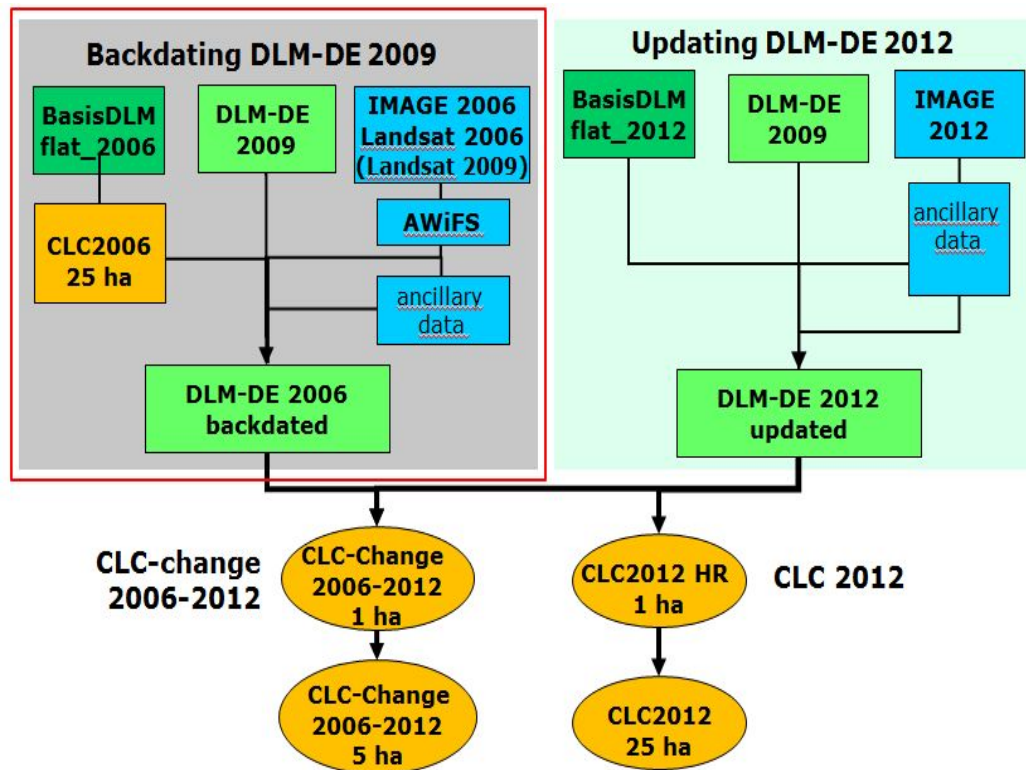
Backdating DLM-DE 2009

BasisDLM flat_2006

DLM-DE 2009

IMAGE 2006 Landsat 2006 (Landsat 2009)

AWiFS

CLC2006 25 ha

ancillary data

DLM-DE 2006 backdated

Updating DLM-DE 2012

BasisDLM flat_2012

DLM-DE 2009

IMAGE 2012

ancillary data

DLM-DE 2012 updated

CLC-change 2006-2012

CLC-Change 2006-2012 1 ha

CLC-Change 2006-2012 5 ha

CLC2012 HR 1 ha

CLC 2012

CLC2012 25 ha